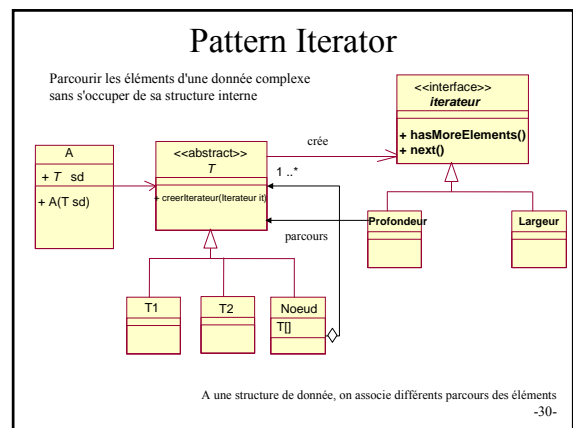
Pattern Iterator

Parcourir les éléments d'une donnée complexe sans s'occuper de sa structure interne

<<interface>>
iterateur

+ hasMoreElements()
+ next()

crée

A

+ T sd

+ A(T sd)

<<abstract>>
T

+ creerIterateur(Iterateur it)

1 ..*

parcours

Profondeur

Largeur

T1

T2

Noeud

T[]

A une structure de donnée, on associe différents parcours des éléments

-30-